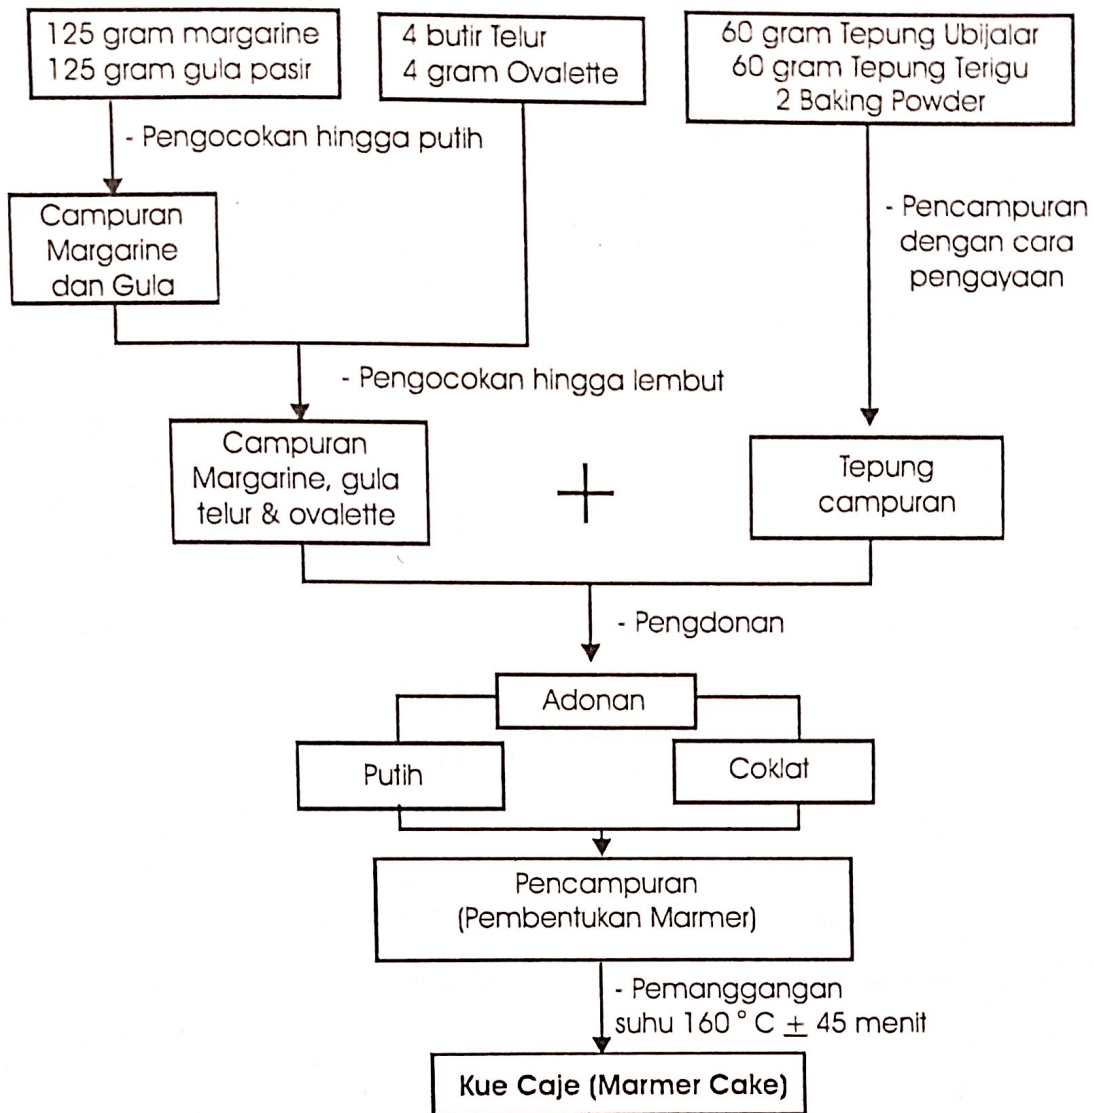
125 gram margarine
125 gram gula pasir

4 butir Telur
4 gram Ovalette

60 gram Tepung Ubijalar
60 gram Tepung Terigu
2 Baking Powder

- Pengocokan hingga putih

Campuran Margarine dan Gula

- Pencampuran dengan cara pengayaan

- Pengocokan hingga lembut

Campuran Margarine, gula telur & ovalette

+

Tepung campuran

- Pengdonan

Adonan

Putih

Coklat

Pencampuran (Pembentukan Marmer)

- Pemanggangan suhu 160 ° C $\pm$ 45 menit

Kue Caje (Marmer Cake)